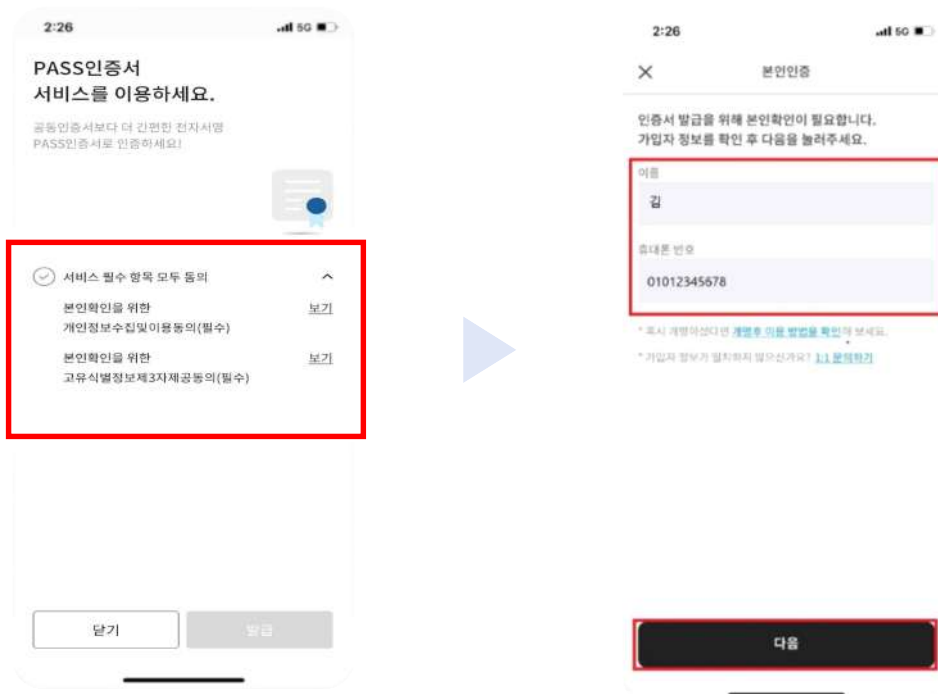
2:26

5G

PASS인증서 서비스를 이용하세요.

공동인증서보다 더 간편한 전자서명 PASS인증서로 인증하세요!

서비스 필수 항목 모두 동의

본인확인을 위한 개인정보수집및이용동의(필수)

보기

본인확인을 위한 고유식별정보제3자제공동의(필수)

보기

닫기

발급

2:26

5G

본인인증

인증서 발급을 위해 본인확인이 필요합니다. 가입자 정보를 확인 후 다음을 눌러주세요.

이름

김

휴대폰 번호

01012345678

* 혹시 개명하셨다면 개명후 이용 방법을 확인해 보세요.

* 가입자 정보가 일치하지 않으신가요? 1:1 문의하기

다음